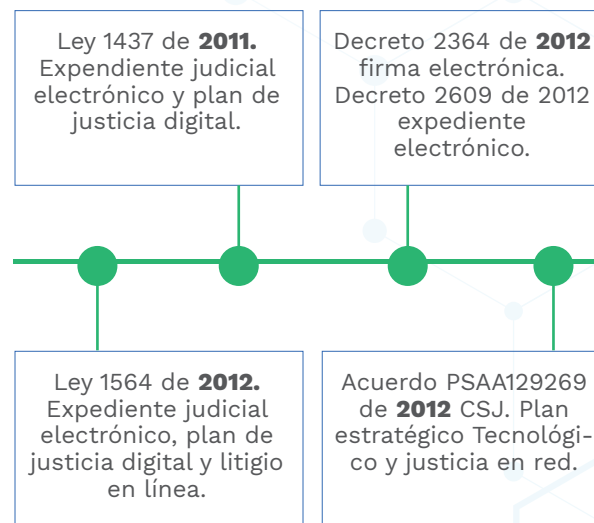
Ley 1437 de **2011.** Expendiente judicial electrónico y plan de justicia digital.

Decreto 2364 de **2012** firma electrónica. Decreto 2609 de 2012 expediente electrónico.

Ley 1564 de **2012.** Expediente judicial electrónico, plan de justicia digital y litigio en línea.

Acuerdo PSAA129269 de **2012** CSJ. Plan estratégico Tecnológico y justicia en red.